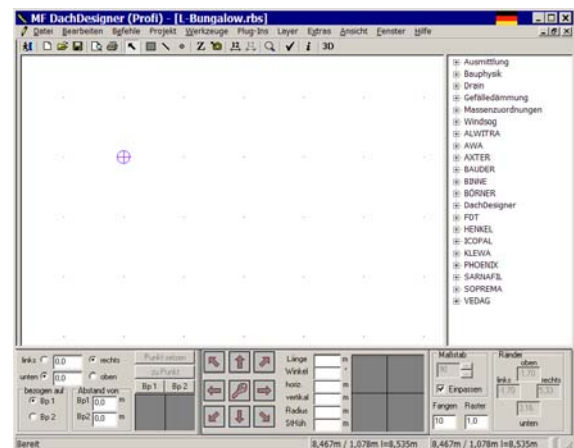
MF DachDesigner (Profi) - [L-Bungalow.rbs]

Datei Bearbeiten Befehle Projekt Werkzeuge Plug-Ins Layer Extras Ansicht Fenster Hilfe

3D

Ausmittlung
Bauphysik
Drain
Gefälledämmung
Massenzuordnungen
Windsog
ALWITRA
AWA
AXTER
BAUDER
BINNE
BÖRNER
DachDesigner
FDT
HENKEL
ICOPAL
KLEWA
PHOENIX
SARNAFIL
SOPREMA
VEDAG

links 0.0 rechts
unten 0.0 oben
bezogen auf
Bp 1
Bp 2
Abstand von
Bp1 0.0 m
Bp2 0.0 m
Punkt setzen
zu Punkt
Bp 1 Bp 2

Länge m
Winkel °
horiz. m
vertikal m
Radius m
Stich m

Maßstab
Einpassen
Fangen 10
Raster 1.0

Ränder
oben
links
rechts
unten

Bereit
8,467m / 1,078m l=8,535m
8,467m / 1,078m l=8,535m